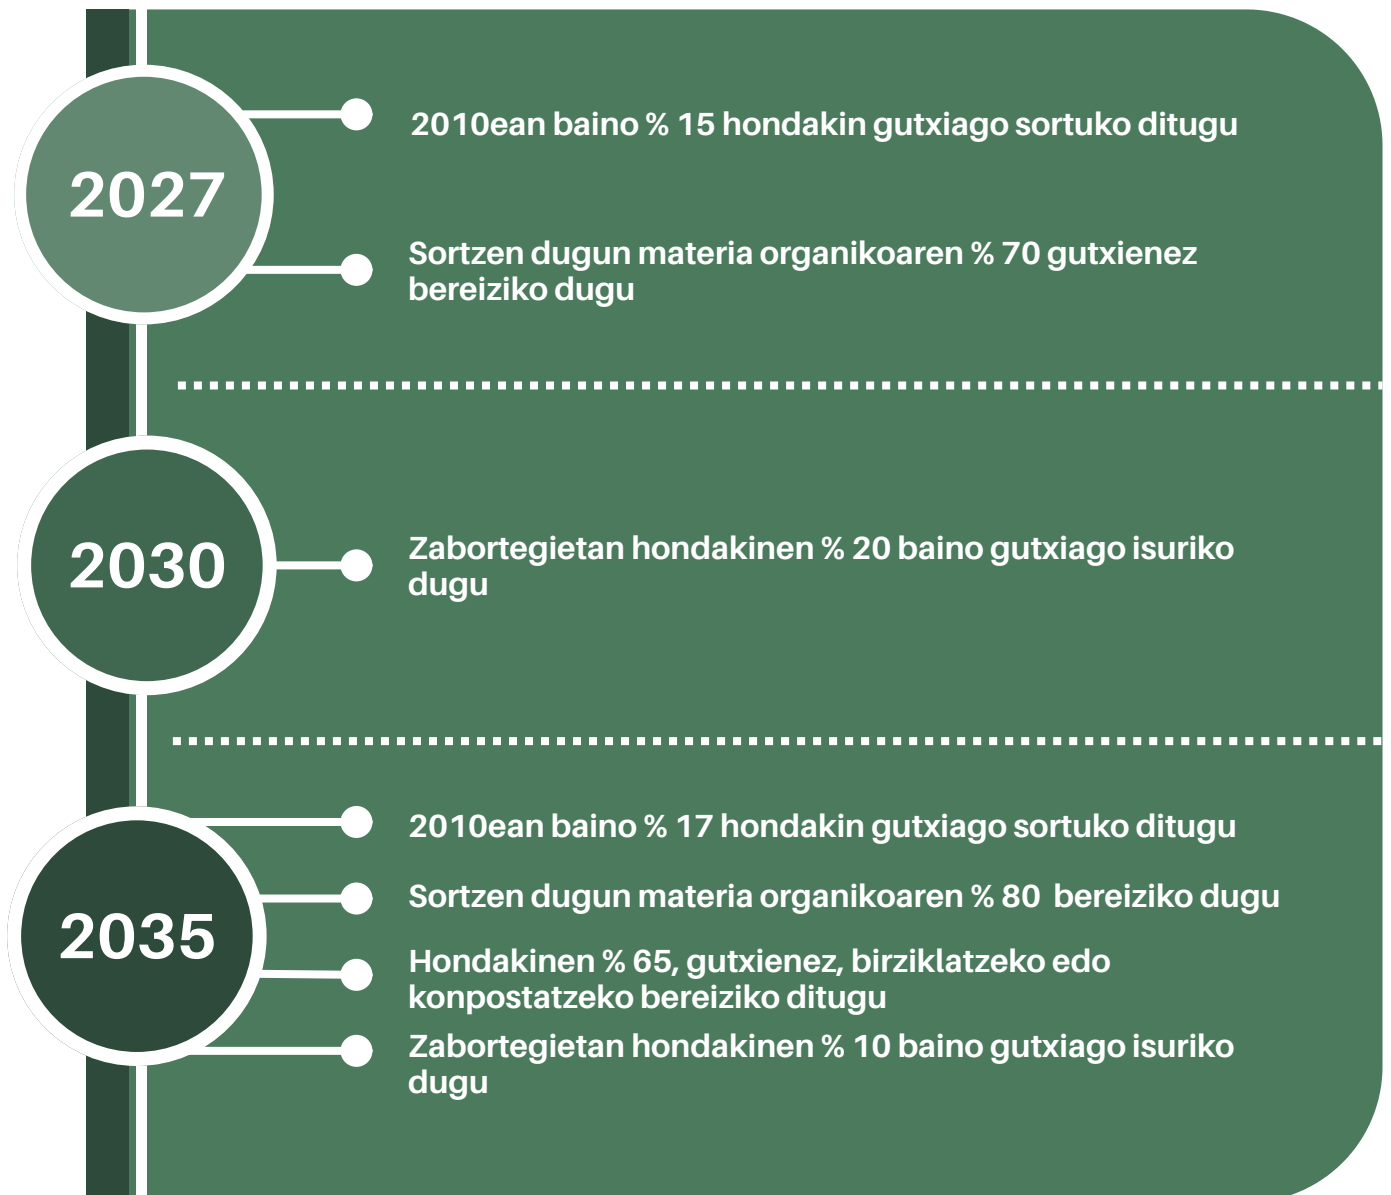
2027

2010ean baino % 15 hondakin gutxiago sortuko ditugu

Sortzen dugun materia organikoaren % 70 gutxienez bereiziko dugu

2030

Zabortegietan hondakinen % 20 baino gutxiago isuriko dugu

2035

2010ean baino % 17 hondakin gutxiago sortuko ditugu

Sortzen dugun materia organikoaren % 80 bereiziko dugu

Hondakinen % 65, gutxienez, birziklatzeko edo konpostatzeko bereiziko ditugu

Zabortegietan hondakinen % 10 baino gutxiago isuriko dugu